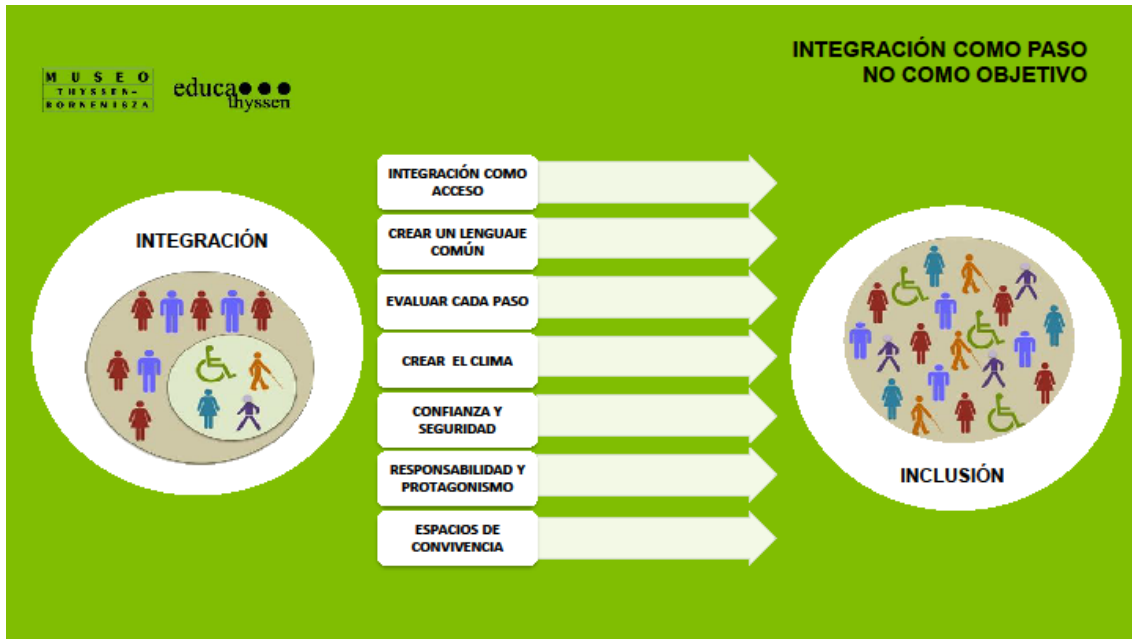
MUSEO THYSSEN-BORNEMISZA

educa thyssen

INTEGRACIÓN COMO PASO
NO COMO OBJETIVO

INTEGRACIÓN

INTEGRACIÓN COMO ACCESO

CREAR UN LENGUAJE COMÚN

EVALUAR CADA PASO

CREAR EL CLIMA

CONFIANZA Y SEGURIDAD

RESPONSABILIDAD Y PROTAGONISMO

ESPACIOS DE CONVIVENCIA

INCLUSIÓN